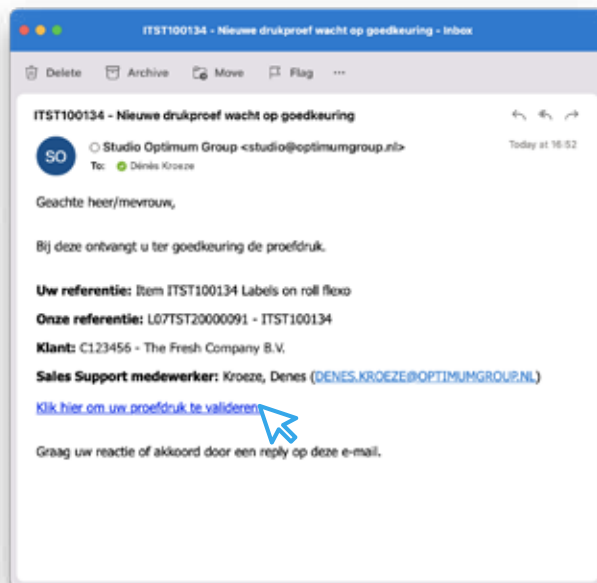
ITST100134 - Nieuwe drukproef wacht op goedkeuring - Inbox

Delete Archive Move Flag ···

ITST100134 - Nieuwe drukproef wacht op goedkeuring

SO

Studio Optimum Group <studio@optimumgroup.nl>

To: Dénès Kroeze

Today at 16:52

Geachte heer/mevrouw,

Bij deze ontvangt u ter goedkeuring de proefdruk.

**Uw referentie:** Item ITST100134 Labels on roll flexo

**Onze referentie:** L07TST20000091 - ITST100134

**Klant:** C123456 - The Fresh Company B.V.

**Sales Support medewerker:** Kroeze, Denes (DENES.KROEZE@OPTIMUMGROUP.NL)

Klik hier om uw proefdruk te valideren

Graag uw reactie of akkoord door een reply op deze e-mail.